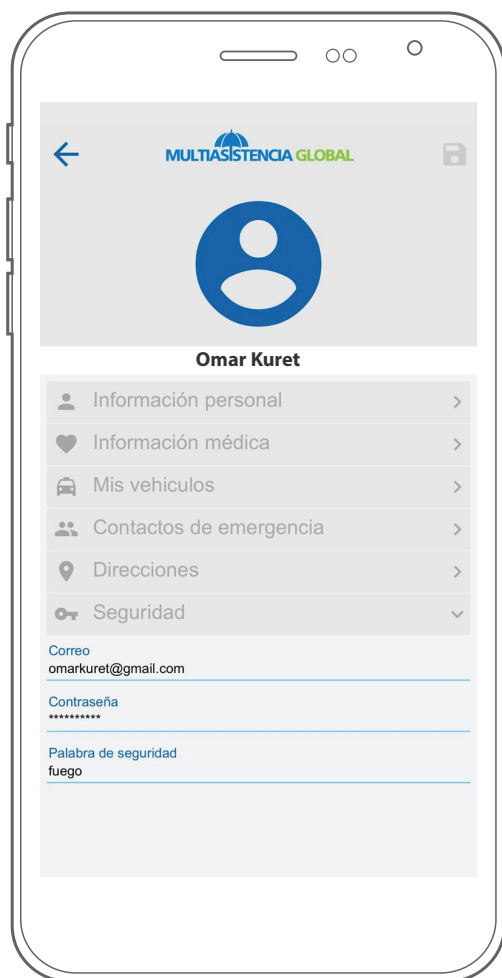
MULTIASISTENCIA GLOBAL

Omar Kuret

Información personal

Información médica

Mis vehiculos

Contactos de emergencia

Direcciones

Seguridad

Correo
omarkuret@gmail.com

Contraseña
**********

Palabra de seguridad
fuego